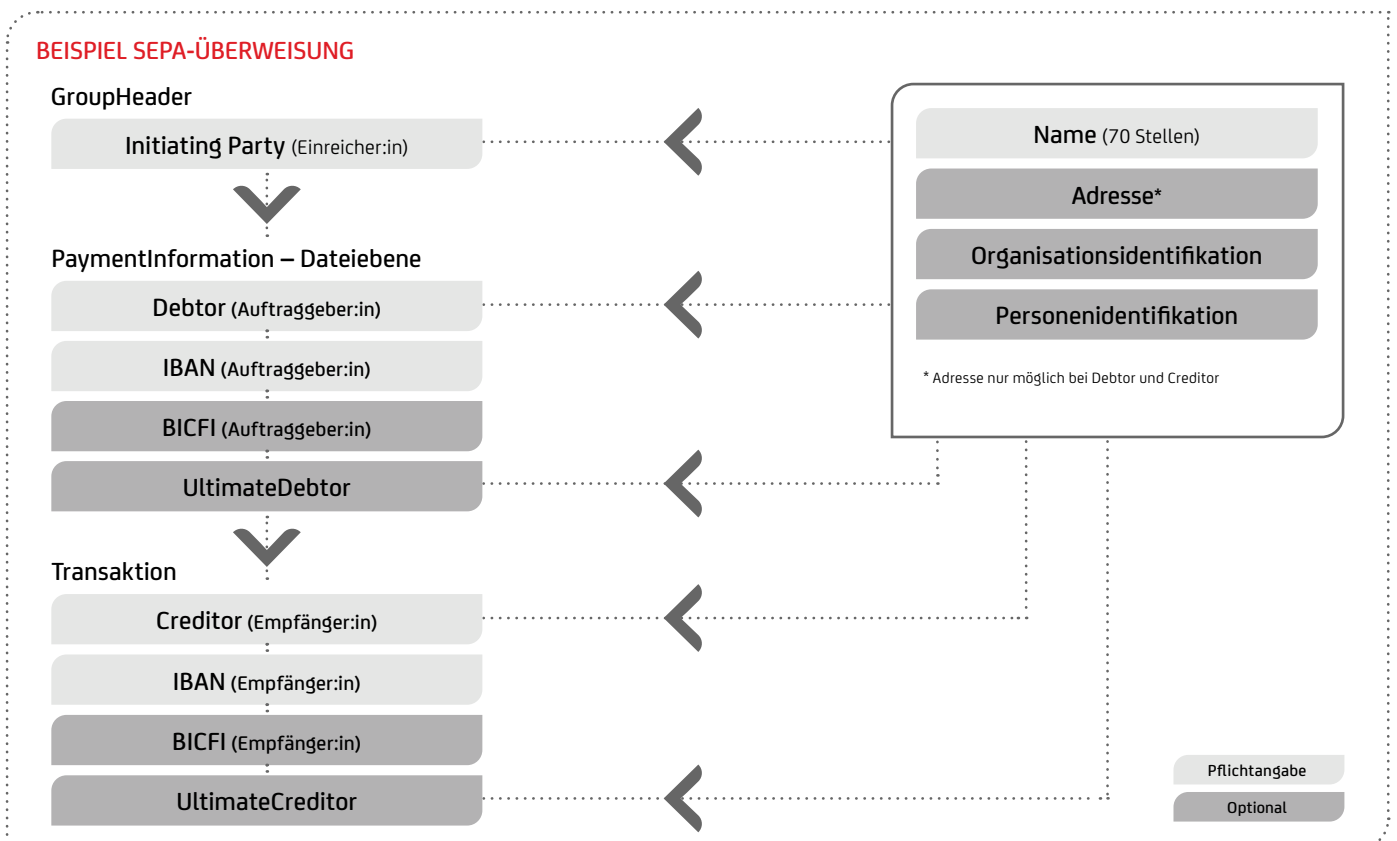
BEISPIEL SEPA-ÜBERWEISUNG

GroupHeader

Initiating Party (Einreicher:in)

PaymentInformation – Dateiebene

Debtor (Auftraggeber:in)

IBAN (Auftraggeber:in)

BICFI (Auftraggeber:in)

UltimateDebtor

Transaktion

Creditor (Empfänger:in)

IBAN (Empfänger:in)

BICFI (Empfänger:in)

UltimateCreditor

Name (70 Stellen)

Adresse*

Organisationsidentifikation

Personenidentifikation

* Adresse nur möglich bei Debtor und Creditor

Pflichtangabe

Optional